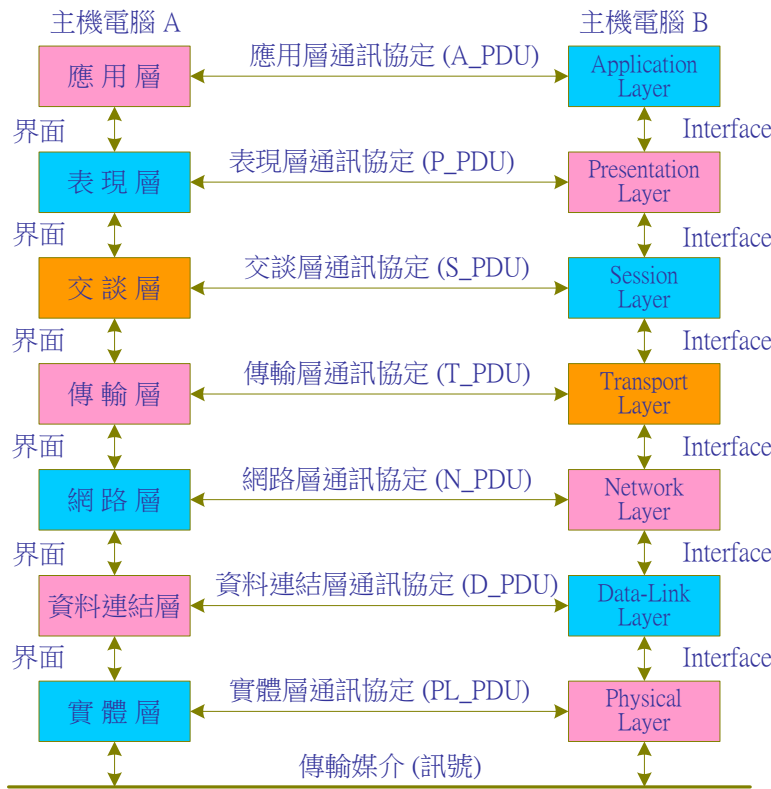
主機電腦 A

主機電腦 B

應用層

應用層通訊協定 (A_PDU)

Application Layer

界面

Interface

表現層

表現層通訊協定 (P_PDU)

Presentation Layer

界面

Interface

交談層

交談層通訊協定 (S_PDU)

Session Layer

界面

Interface

傳輸層

傳輸層通訊協定 (T_PDU)

Transport Layer

界面

Interface

網路層

網路層通訊協定 (N_PDU)

Network Layer

界面

Interface

資料連結層

資料連結層通訊協定 (D_PDU)

Data-Link Layer

界面

Interface

實體層

實體層通訊協定 (PL_PDU)

Physical Layer

傳輸媒介 (訊號)